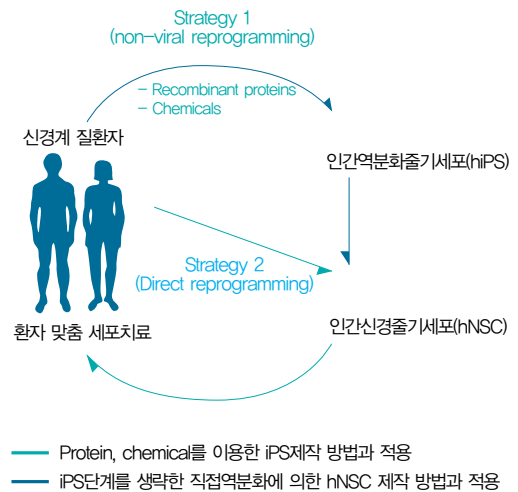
Strategy 1
(non-viral reprogramming)

- Recombinant proteins
- Chemicals

신경계 질환자

인간역분화줄기세포(hiPS)

Strategy 2
(Direct reprogramming)

환자 맞춤 세포치료

인간신경줄기세포(hNSC)

Protein, chemical를 이용한 iPS제작 방법과 적용

iPS단계를 생략한 직접역분화에 의한 hNSC 제작 방법과 적용